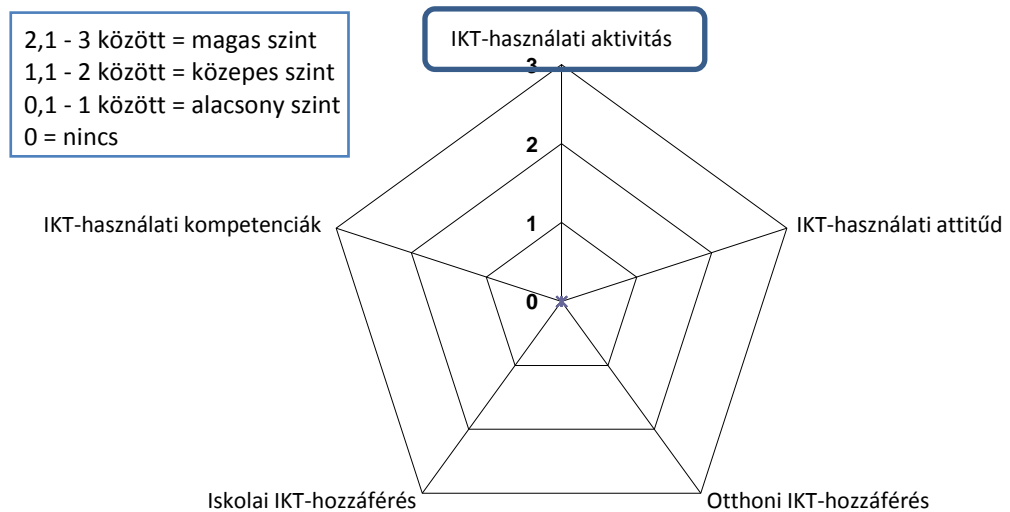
2,1 - 3 között = magas szint
1,1 - 2 között = közepes szint
0,1 - 1 között = alacsony szint
0 = nincs

IKT-használati aktivitás

3
2
1
0

IKT-használati kompetenciák

IKT-használati attitűd

Iskolai IKT-hozzáférés

Otthoni IKT-hozzáférés